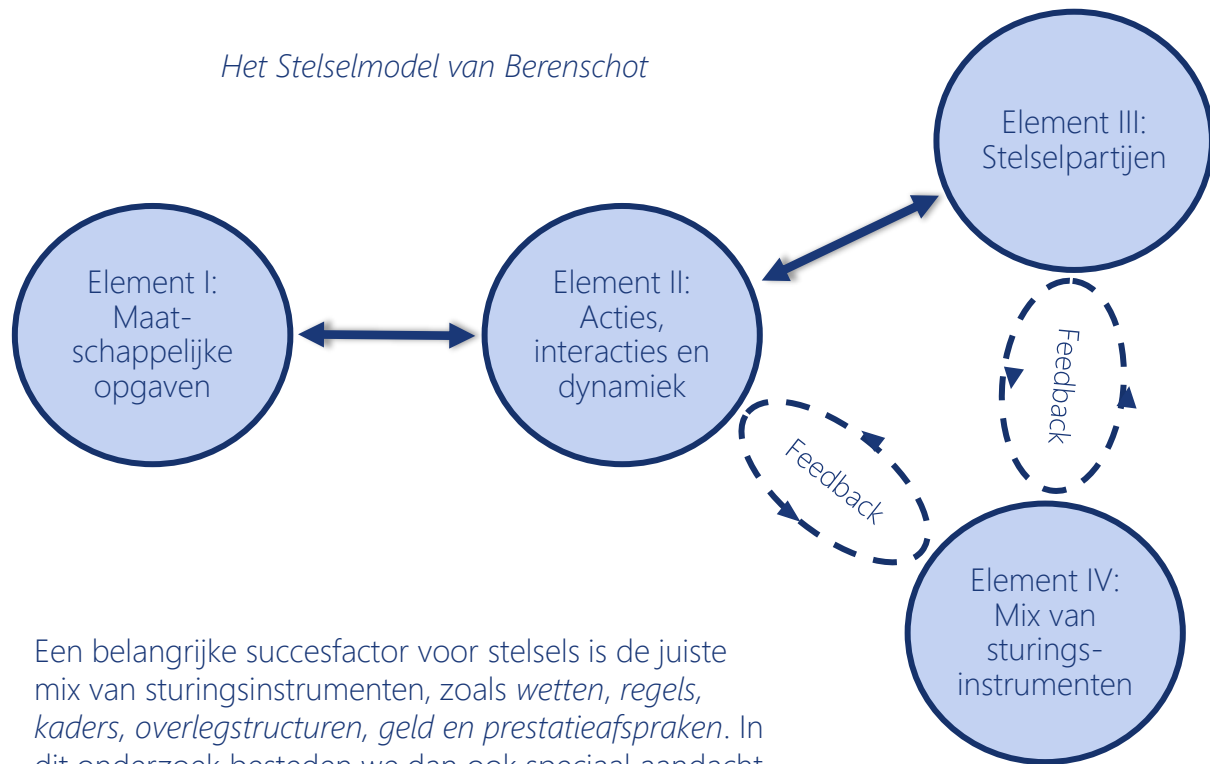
*Het Stelselmodel van Berenschot*

Element III: Stelselpartijen

Element I: Maatschappelijke opgaven

Element II: Acties, interacties en dynamiek

Feedback

Feedback

Element IV: Mix van sturingsinstrumenten

Een belangrijke succesfactor voor stelsels is de juiste mix van sturingsinstrumenten, zoals *wetten*, *regels*, *kaders*, *overlegstructuren*, *geld en prestatieafspraken*. In dit onderzoek besteden we dan ook speciaal aandacht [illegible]